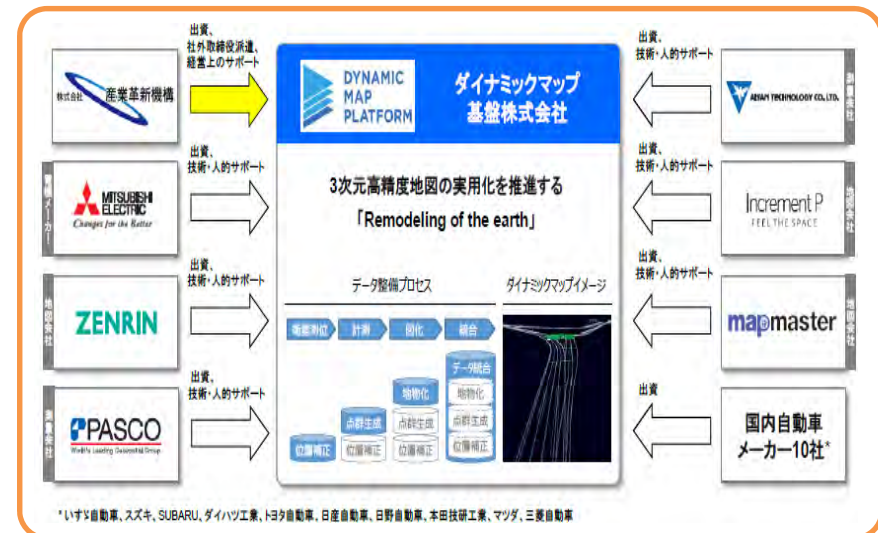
出資、社外取締役派遣、経営上のサポート

株式会社 産業革新機構

出資、技術・人的サポート

電機メーカー

MITSUBISHI ELECTRIC
Changes for the Better

出資、技術・人的サポート

地図会社

ZENRIN

出資、技術・人的サポート

測量会社

PASCO
World's Leading Geospatial Group

DYNAMIC MAP PLATFORM

ダイナミックマップ基盤株式会社

3次元高精度地図の実用化を推進する
「Remodeling of the earth」

データ整備プロセス

ダイナミックマップイメージ

衛星測位 計測 図化 統合

位置補正

点群生成
位置補正

物物化
点群生成
位置補正

データ統合
物物化
点群生成
位置補正

出資、技術・人的サポート

測量会社

AISAN TECHNOLOGY CO.,LTD.

出資、技術・人的サポート

地図会社

Increment P
FEEL THE SPACE

出資、技術・人的サポート

地図会社

mapmaster

出資

国内自動車メーカー10社*

* いすゞ自動車、スズキ、SUBARU、ダイハツ工業、トヨタ自動車、日産自動車、日野自動車、本田技研工業、マツダ、三菱自動車